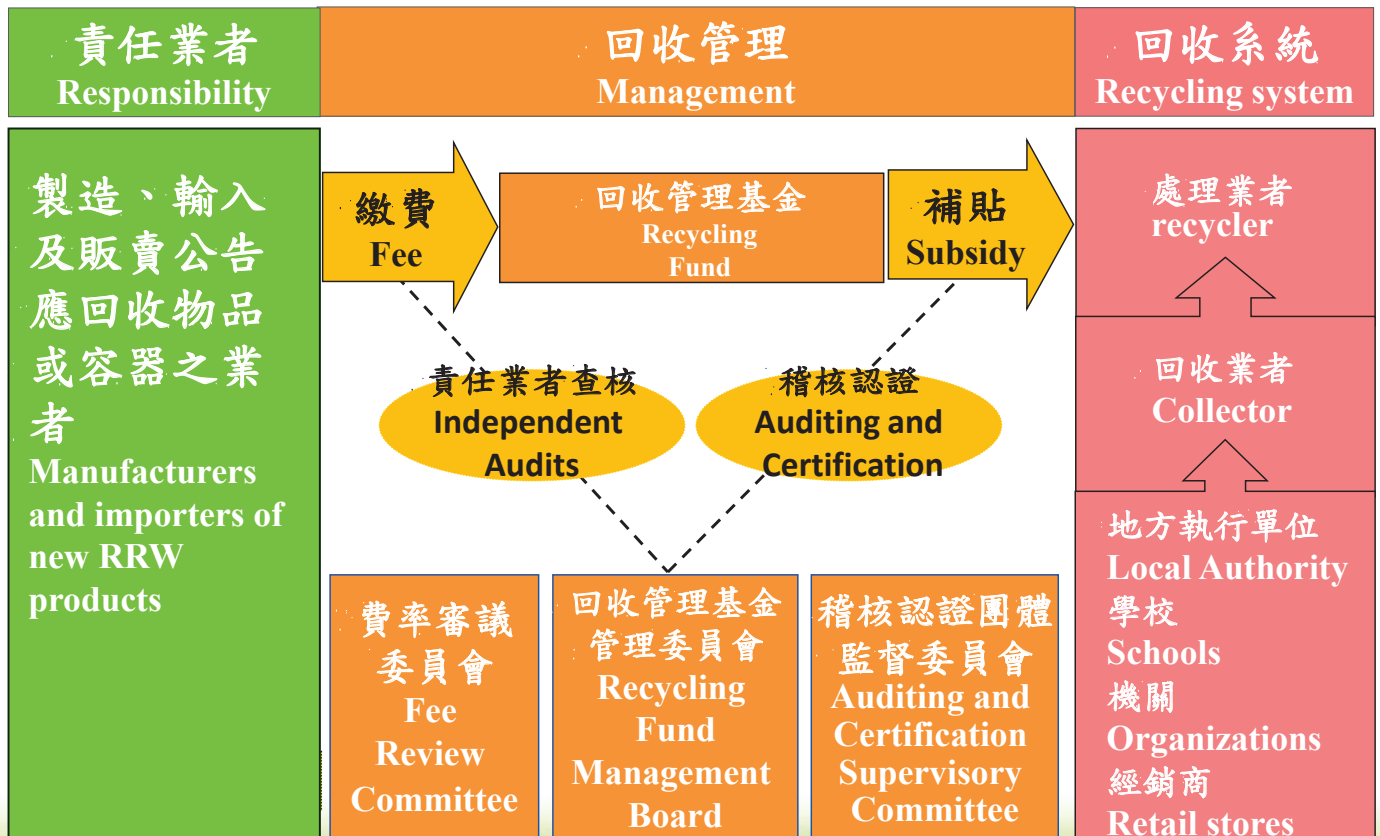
責任業者
Responsibility

回收管理
Management

回收系統
Recycling system

製造、輸入及販賣公告應回收物品或容器之業者
Manufacturers and importers of new RRW products

繳費
Fee

回收管理基金
Recycling Fund

補貼
Subsidy

處理業者
recycler

回收業者
Collector

責任業者查核
Independent Audits

稽核認證
Auditing and Certification

地方執行單位
Local Authority
學校
Schools
機關
Organizations
經銷商
Retail stores

費率審議委員會
Fee Review Committee

回收管理基金管理委員會
Recycling Fund Management Board

稽核認證團體監督委員會
Auditing and Certification Supervisory Committee